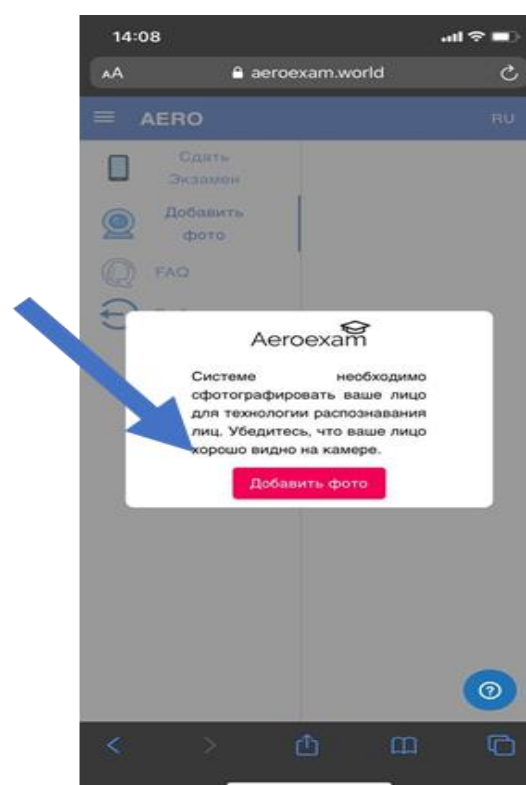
14:08

AA aeroexam.world

AERO RU

Сдать Экзамен

Добавить фото

FAQ

Aeroexam

Системе необходимо сфотографировать ваше лицо для технологии распознавания лиц. Убедитесь, что ваше лицо хорошо видно на камере.

Добавить фото